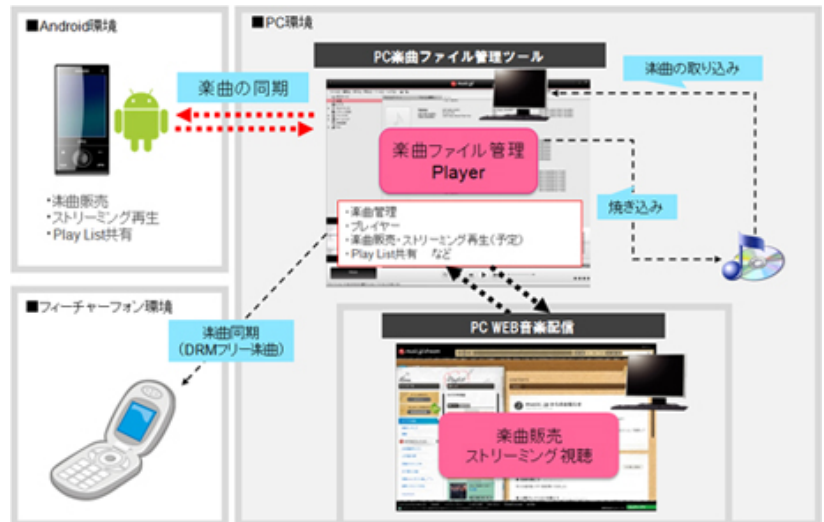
■Android環境

・楽曲販売
・ストリーミング再生
・Play List共有

■PC環境

PC楽曲ファイル管理ツール

楽曲の同期

楽曲の取り込み

楽曲ファイル管理
Player

焼き込み

・楽曲管理
・プレイヤー
・楽曲販売・ストリーミング再生(予定)
・Play List共有　など

■フィーチャーフォン環境

楽曲同期
(DRMフリー楽曲)

PC WEB音楽配信

楽曲販売
ストリーミング視聴